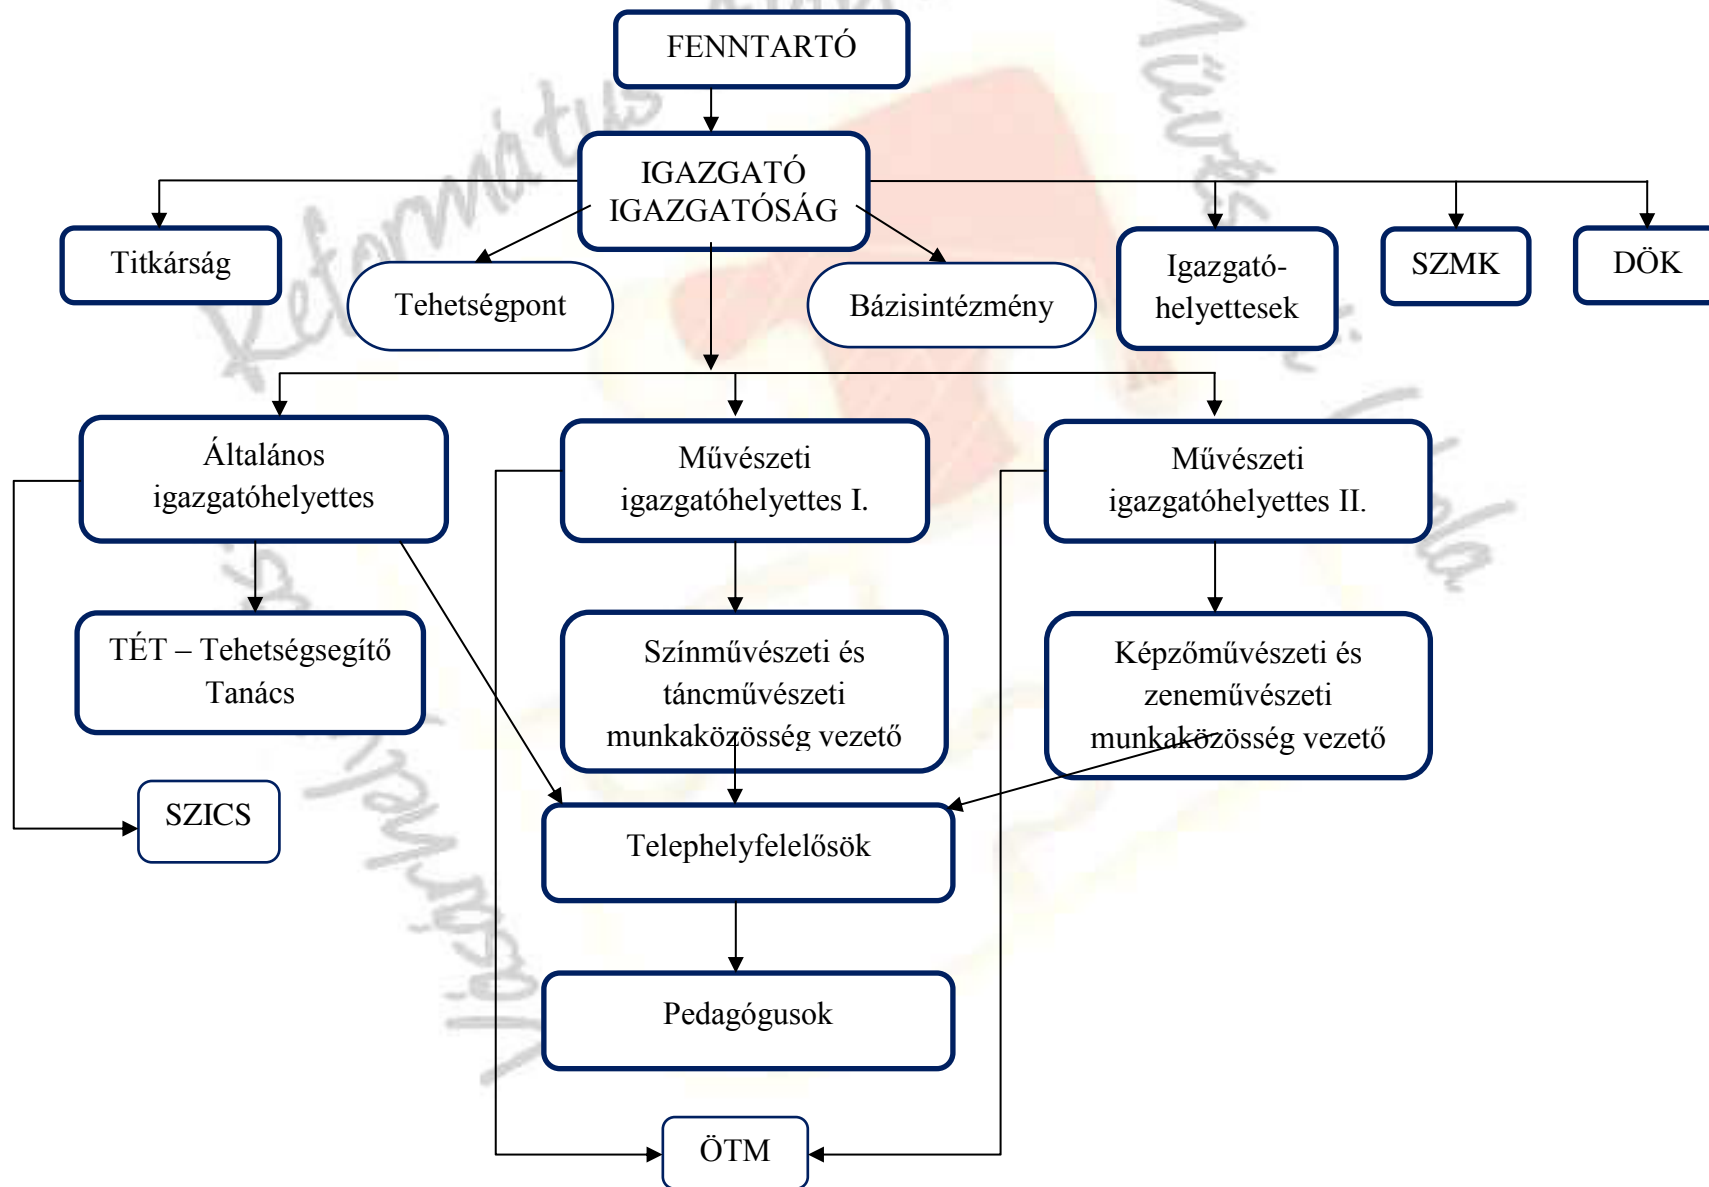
FENNTARTÓ

IGAZGATÓ IGAZGATÓSÁG

Titkárság

Tehetségpont

Bázisintézmény

Igazgatóhelyettesek

SZMK

DÖK

Általános igazgatóhelyettes

Művészeti igazgatóhelyettes I.

Művészeti igazgatóhelyettes II.

TÉT – Tehetségsegítő Tanács

Színművészeti és táncművészeti munkaközösség vezető

Képzőművészeti és zeneművészeti munkaközösség vezető

SZICS

Telephelyfelelősök

Pedagógusok

ÖTM